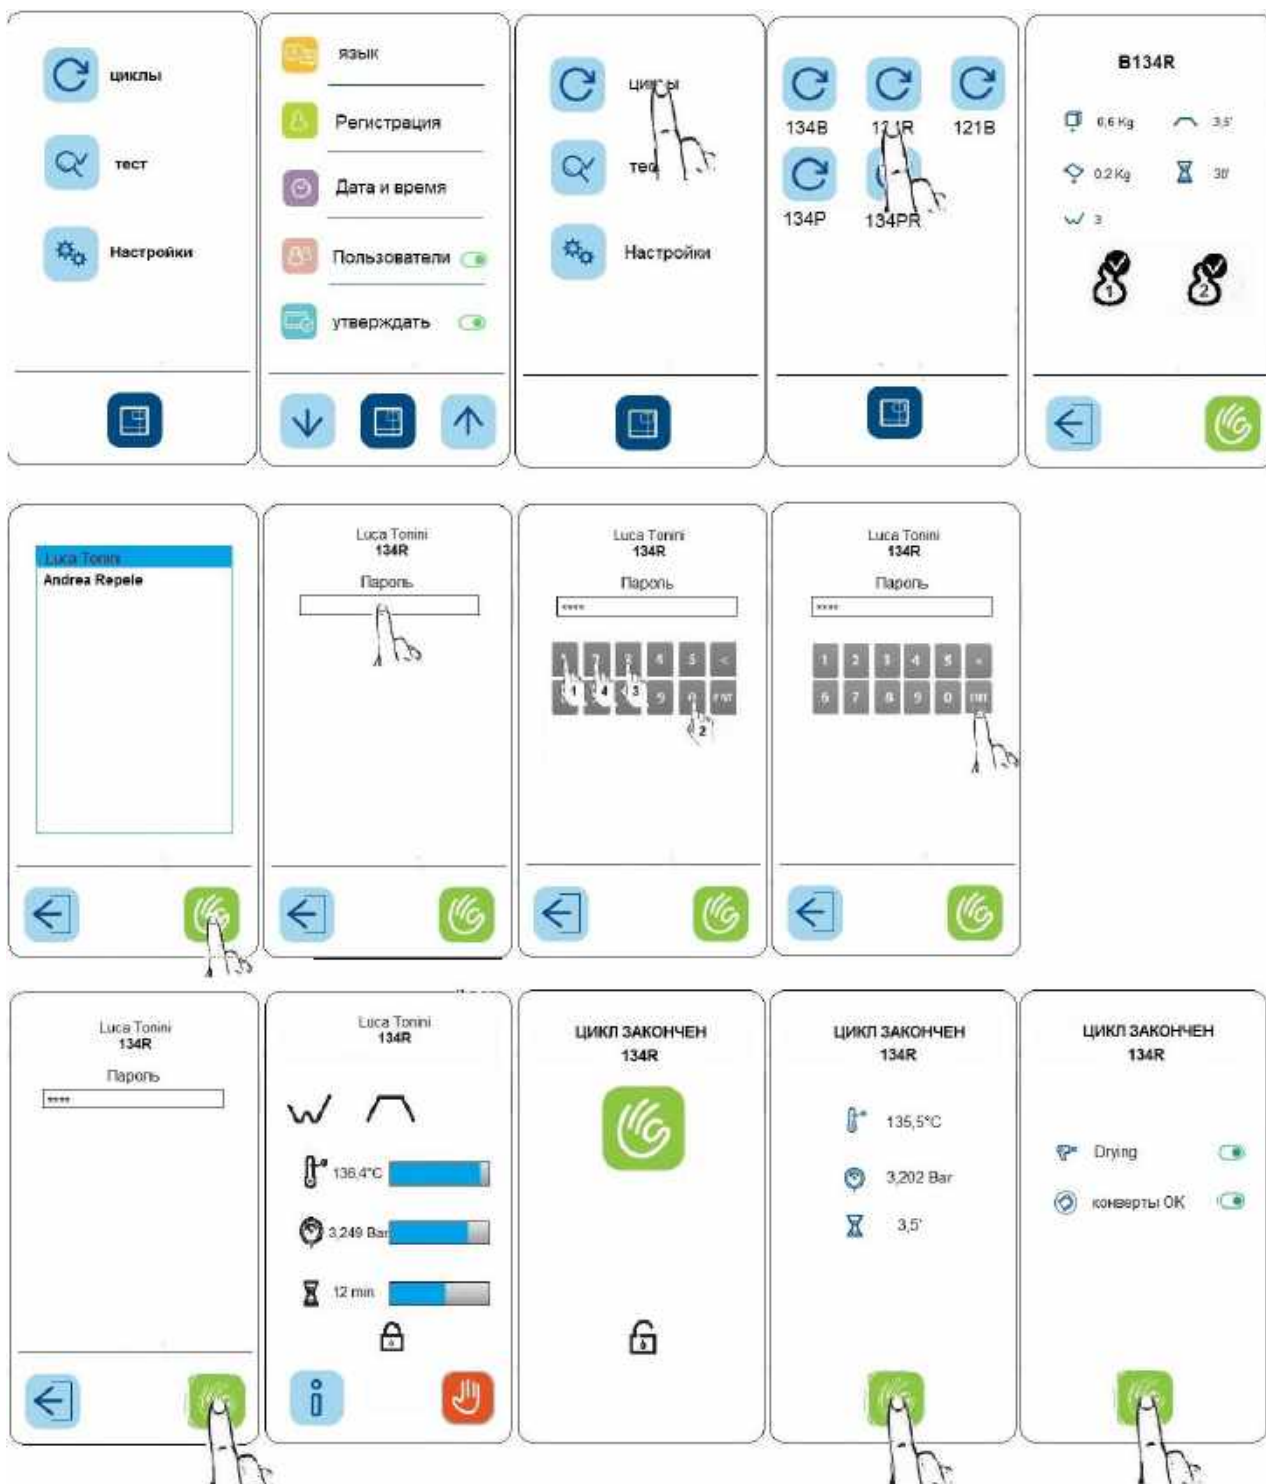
циклы

тест

Настройки

язык

Регистрация

Дата и время

Пользователи

утверждать

ци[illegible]ы

те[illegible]

Настройки

134B

1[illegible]R

121B

134P

134PR

B134R

0,6 Kg

3,5'

0,2 Kg

30'

3

1

2

Luca Tonini
Andrea Repele

Luca Tonini
134R

Пароль

Luca Tonini
134R

Пароль

****

1 2 3 4 5 <
6 7 8 9 0 ent

1

4

3

2

Luca Tonini
134R

Пароль

****

1 2 3 4 5 <
6 7 8 9 0 ent

Luca Tonini
134R

Пароль

****

Luca Tonini
134R

136,4°C

3,249 Bar

12 min

ЦИКЛ ЗАКОНЧЕН
134R

ЦИКЛ ЗАКОНЧЕН
134R

135,5°C

3,202 Bar

3,5'

ЦИКЛ ЗАКОНЧЕН
134R

Drying

конверты OK